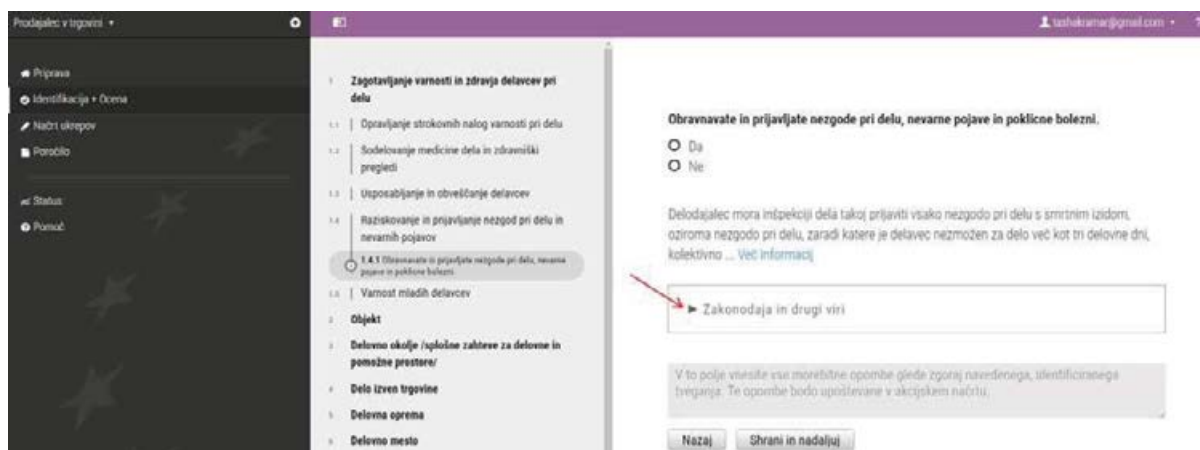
Prodajalec v trgovini ▾

Priprava
Identifikacija + Ocena
Načrt ukrepov
Poročilo

Status
Pomoč

tashakramar@gmail.com ▾

1 Zagotavljanje varnosti in zdravja delavcev pri delu
1.1 Opravljanje strokovnih nalog varnosti pri delu
1.2 Sodelovanje medicine dela in zdravniški pregledi
1.3 Usposabljanje in obveščanje delavcev
1.4 Raziskovanje in prijavljanje nezgod pri delu in nevarnih pojavov
1.4.1 Obravnavate in prijavljate nezgode pri delu, nevarne pojave in poklicne bolezni.
1.5 Varnost mladih delavcev
2 Objekt
3 Delovno okolje /splošne zahteve za delovne in pomožne prostore/
4 Delo izven trgovine
5 Delovna oprema
6 Delovno mesto

Obravnavate in prijavljate nezgode pri delu, nevarne pojave in poklicne bolezni.
Da
Ne

Delodajalec mora inšpekciji dela takoj prijaviti vsako nezgodo pri delu s smrtnim izidom, oziroma nezgodo pri delu, zaradi katere je delavec nezmožen za delo več kot tri delovne dni, kolektivno ... Več informacij

► Zakonodaja in drugi viri

V to polje vnesite vse morebitne opombe glede zgoraj navedenega, identificiranega tveganja. Te opombe bodo upoštevane v akcijskem načrtu.

Nazaj
Shrani in nadaljuj